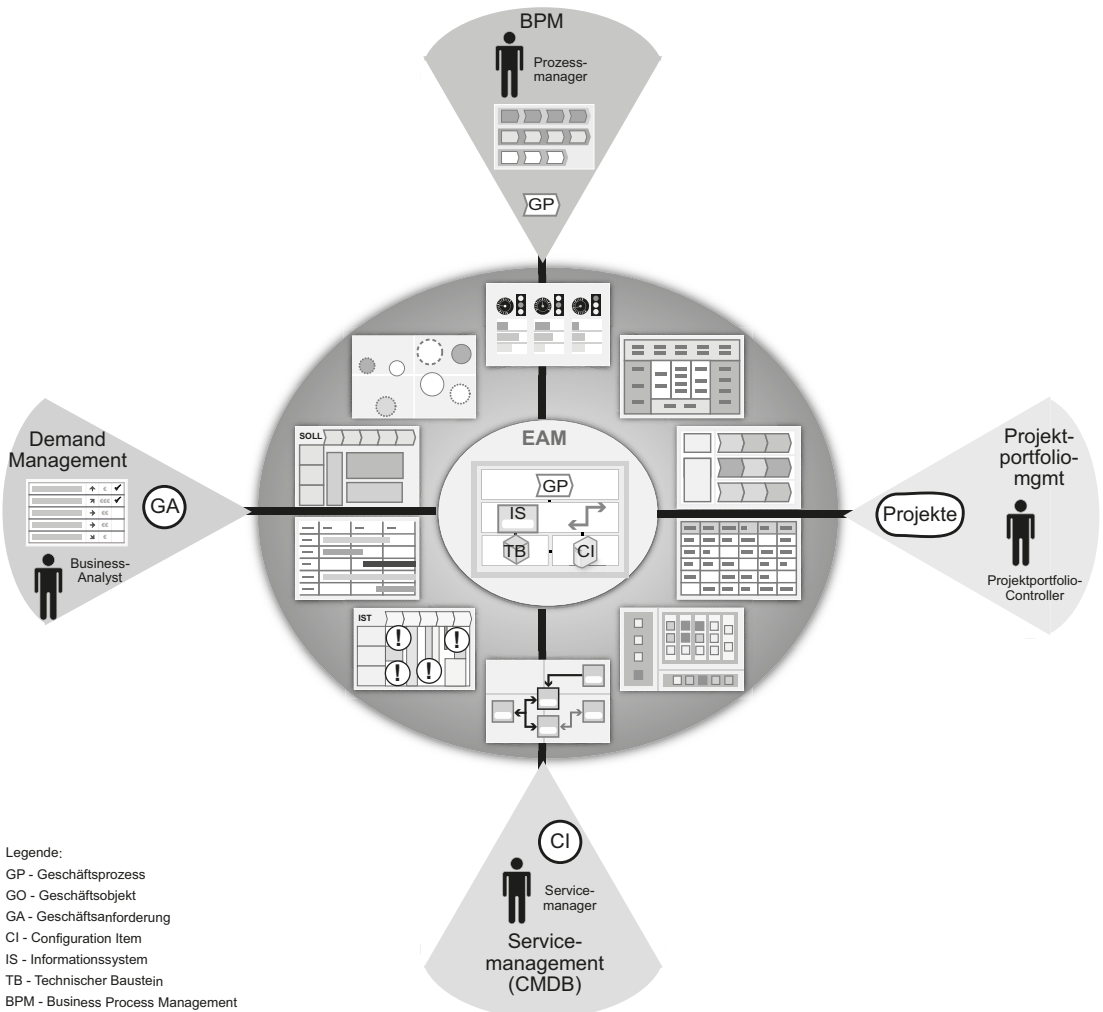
BPM

Prozessmanager

GP

Demand Management

GA

Business-Analyst

EAM

GP

IS

TB

CI

SOLL

IST

Projektportfoliomgmt

Projekte

Projektportfolio-Controller

CI

Servicemanager

Servicemanagement (CMDB)

Legende:
GP - Geschäftsprozess
GO - Geschäftsobjekt
GA - Geschäftsanforderung
CI - Configuration Item
IS - Informationssystem
TB - Technischer Baustein
BPM - Business Process Management